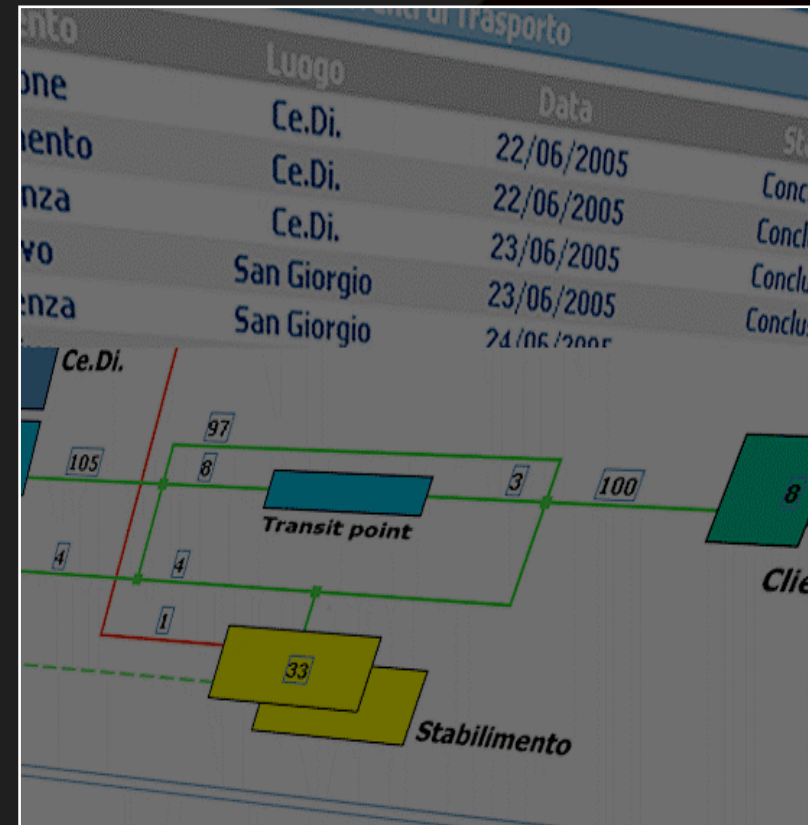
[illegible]nto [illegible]tri di Trasporto

| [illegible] | Luogo | Data | St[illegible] |
|---|---|---|---|
| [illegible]one | Ce.Di. | 22/06/2005 | Conc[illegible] |
| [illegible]ento | Ce.Di. | 22/06/2005 | Concl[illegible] |
| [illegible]nza | Ce.Di. | 23/06/2005 | Conclu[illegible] |
| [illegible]vo | San Giorgio | 23/06/2005 | Conclu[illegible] |
| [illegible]nza | San Giorgio | 24/06/2005 | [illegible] |

Ce.Di.

97

105

8

3

100

8

Transit point

4

4

Clie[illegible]

1

33

Stabilimento